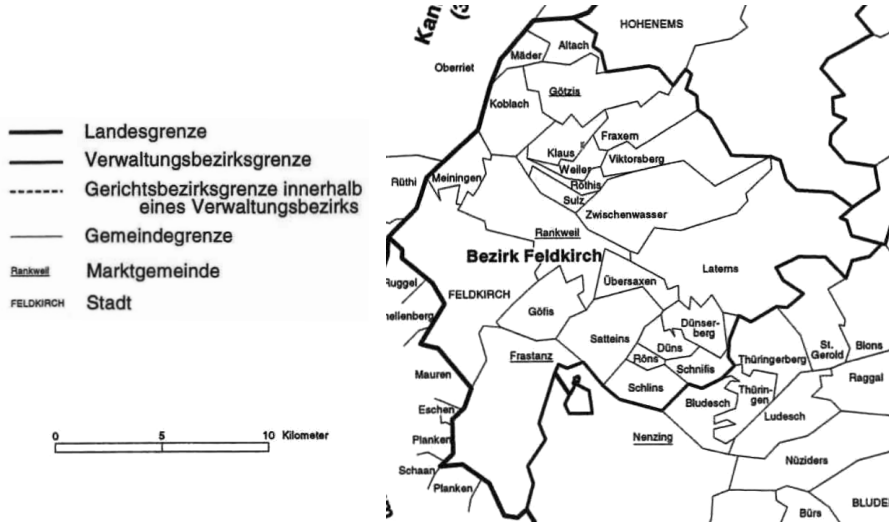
Landesgrenze
Verwaltungsbezirksgrenze
Gerichtsbezirksgrenze innerhalb eines Verwaltungsbezirks
Gemeindegrenze
Rankweil Marktgemeinde
FELDKIRCH Stadt

0 5 10 Kilometer

Kan
HOHENEMS
Altach
Mäder
Oberriet
Götzis
Koblach
Fraxern
Klaus
Viktorsberg
Weiler
Röthis
Rüthi
Meiningen
Sulz
Zwischenwasser
Rankweil
Bezirk Feldkirch
Laterns
Ruggel
Übersaxen
FELDKIRCH
Göfis
ellenberg
Dünserberg
Satteins
Düns
Röns
Schnifis
Frastanz
Thüringerberg
St. Gerold
Blons
Mauren
Raggal
Schlins
Thüringen
Eschen
Bludesch
Ludesch
Planken
Nenzing
Schaan
Nüziders
Planken
Bürs
BLUDE